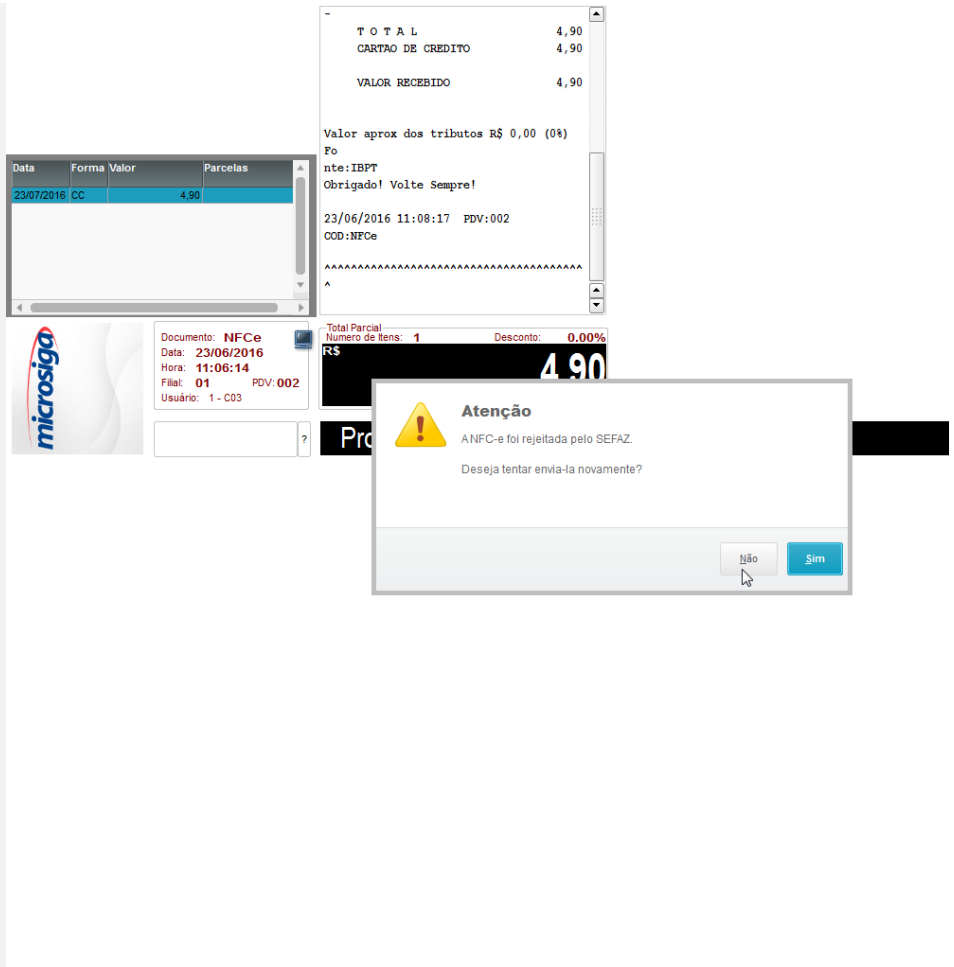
-

T O T A L 4,90

CARTAO DE CREDITO 4,90

VALOR RECEBIDO 4,90

Valor aprox dos tributos R$ 0,00 (0%)
Fo
nte:IBPT
Obrigado! Volte Sempre!

23/06/2016 11:08:17 PDV:002
COD:NFCe

^^^^^^^^^^^^^^^^^^^^^^^^^^^^^^^^^^^^^^^^
^

| Data | Forma | Valor | Parcelas |
|---|---|---|---|
| 23/07/2016 | CC | 4,90 | |

microsiga

Documento: NFCe
Data: 23/06/2016
Hora: 11:06:14
Filial: 01 PDV: 002
Usuário: 1 - C03

?

Total Parcial
Numero de Itens: 1 Desconto: 0.00%
R$
4,90

Pro

Atenção

A NFC-e foi rejeitada pelo SEFAZ.

Deseja tentar envia-la novamente?

Não Sim